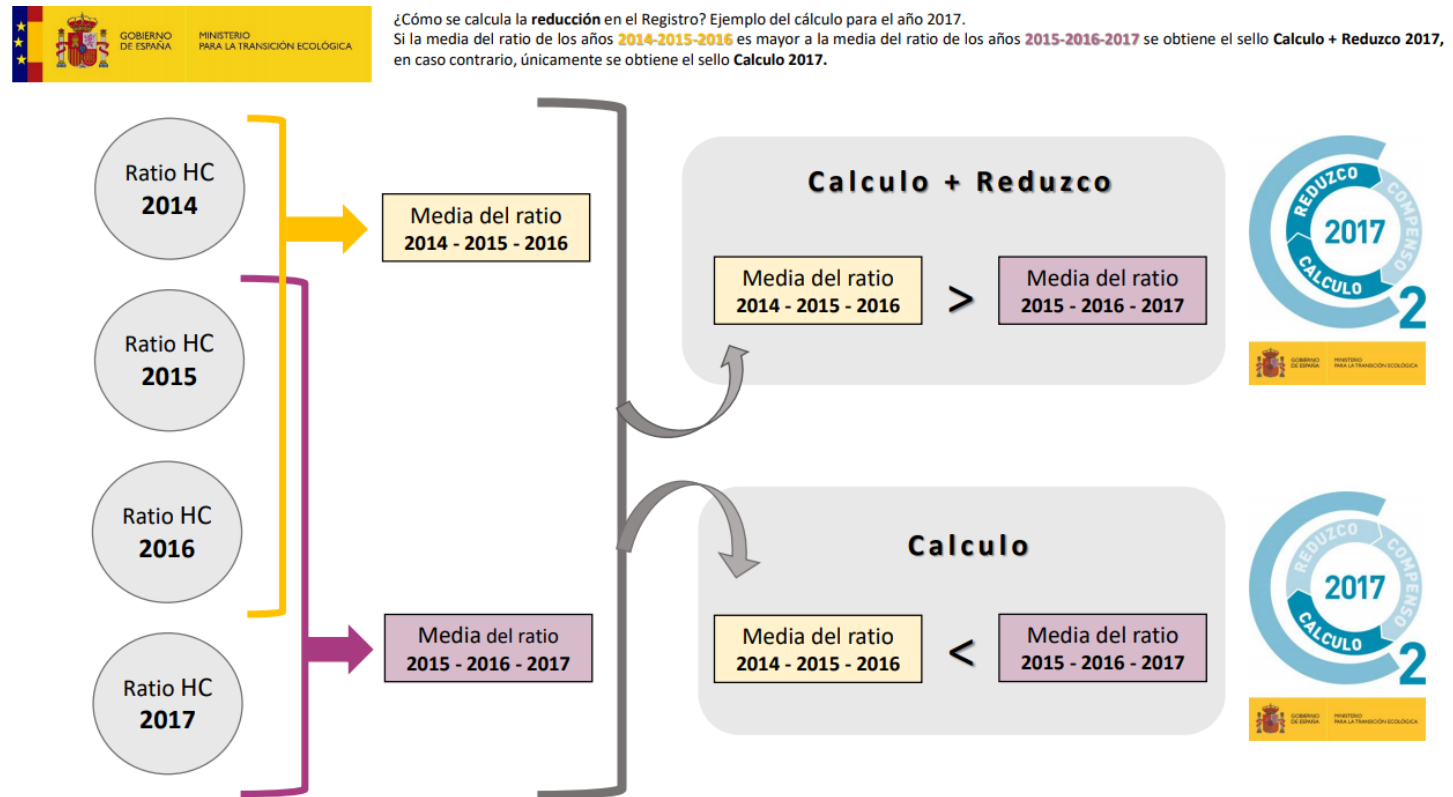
GOBIERNO DE ESPAÑA MINISTERIO PARA LA TRANSICIÓN ECOLÓGICA

¿Cómo se calcula la **reducción** en el Registro? Ejemplo del cálculo para el año 2017.
Si la media del ratio de los años **2014-2015-2016** es mayor a la media del ratio de los años **2015-2016-2017** se obtiene el sello **Calculo + Reduzco 2017**, en caso contrario, únicamente se obtiene el sello **Calculo 2017.**

Ratio HC **2014**

Ratio HC **2015**

Ratio HC **2016**

Ratio HC **2017**

Media del ratio **2014 - 2015 - 2016**

Media del ratio **2015 - 2016 - 2017**

**Calculo + Reduzco**

Media del ratio **2014 - 2015 - 2016** > Media del ratio **2015 - 2016 - 2017**

REDUZCO COMPENSO 2017 CALCULO 2

GOBIERNO DE ESPAÑA MINISTERIO PARA LA TRANSICIÓN ECOLÓGICA

**Calculo**

Media del ratio **2014 - 2015 - 2016** < Media del ratio **2015 - 2016 - 2017**

REDUZCO COMPENSO 2017 CALCULO 2

GOBIERNO DE ESPAÑA MINISTERIO PARA LA TRANSICIÓN ECOLÓGICA